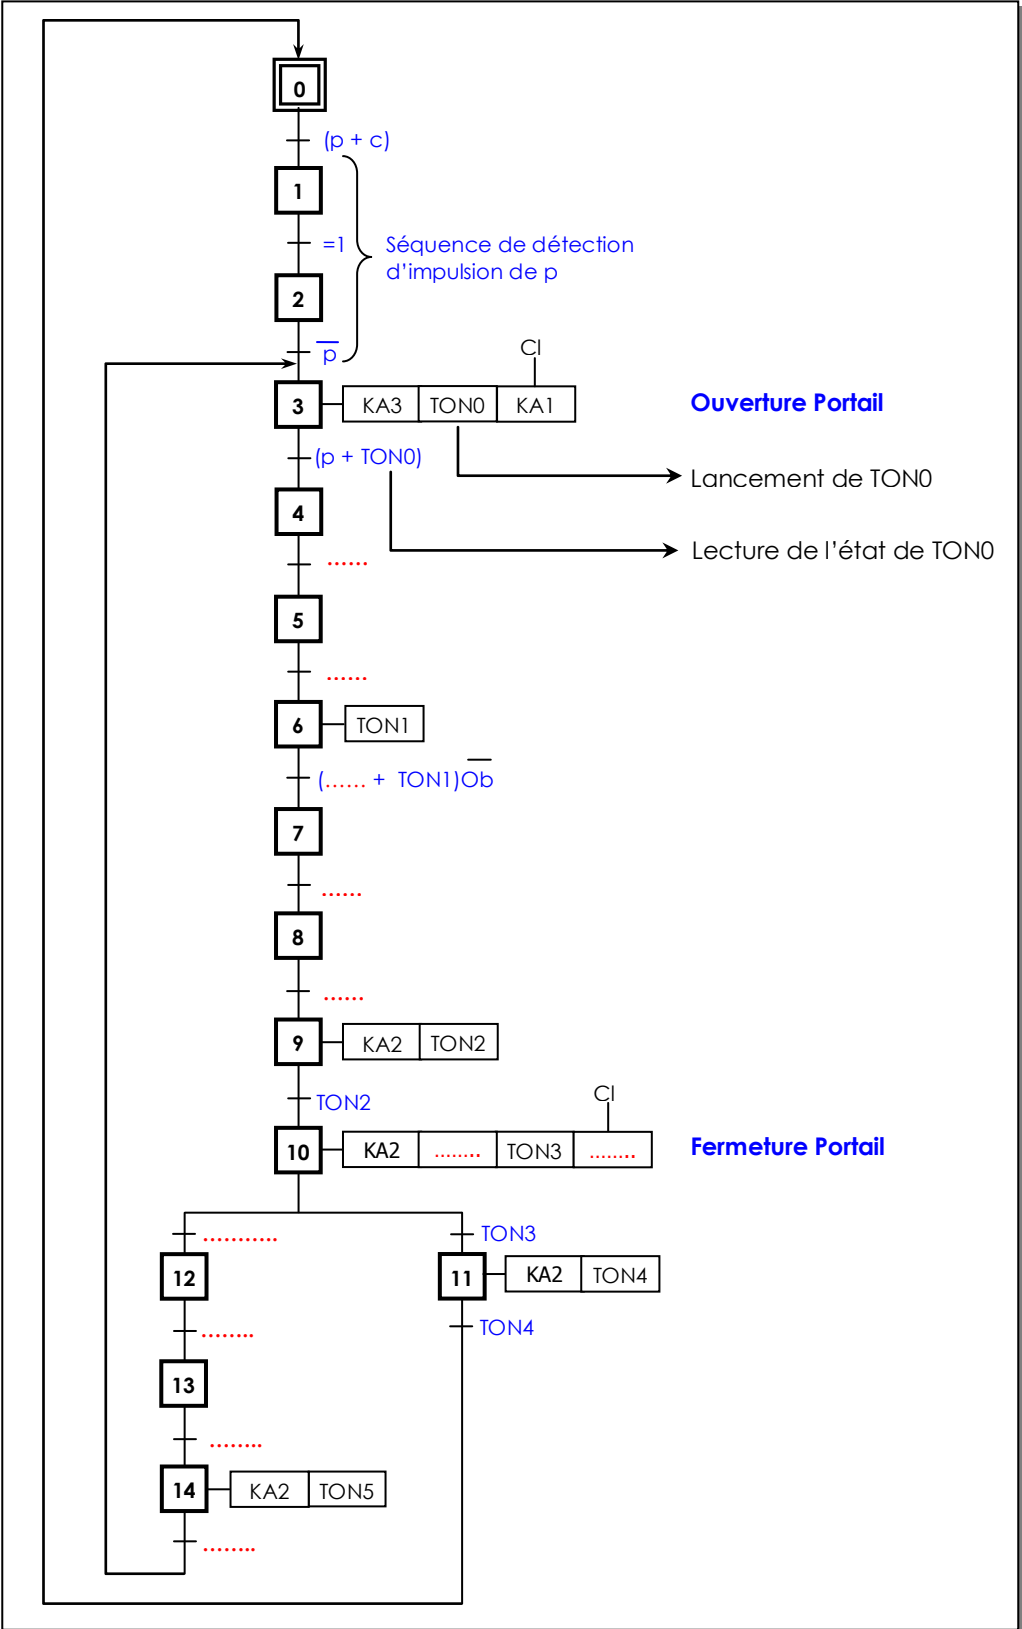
0

(p + c)

1

=1

Séquence de détection d'impulsion de p

2

$\overline{p}$

CI

3 | KA3 | TON0 | KA1

Ouverture Portail

(p + TON0)

Lancement de TON0

4

Lecture de l'état de TON0

......

5

......

6 | TON1

(...... + TON1)$\overline{Ob}$

7

......

8

......

9 | KA2 | TON2

TON2

CI

10 | KA2 | ........ | TON3 | ........

Fermeture Portail

..........

TON3

12

11 | KA2 | TON4

........

TON4

13

........

14 | KA2 | TON5

........